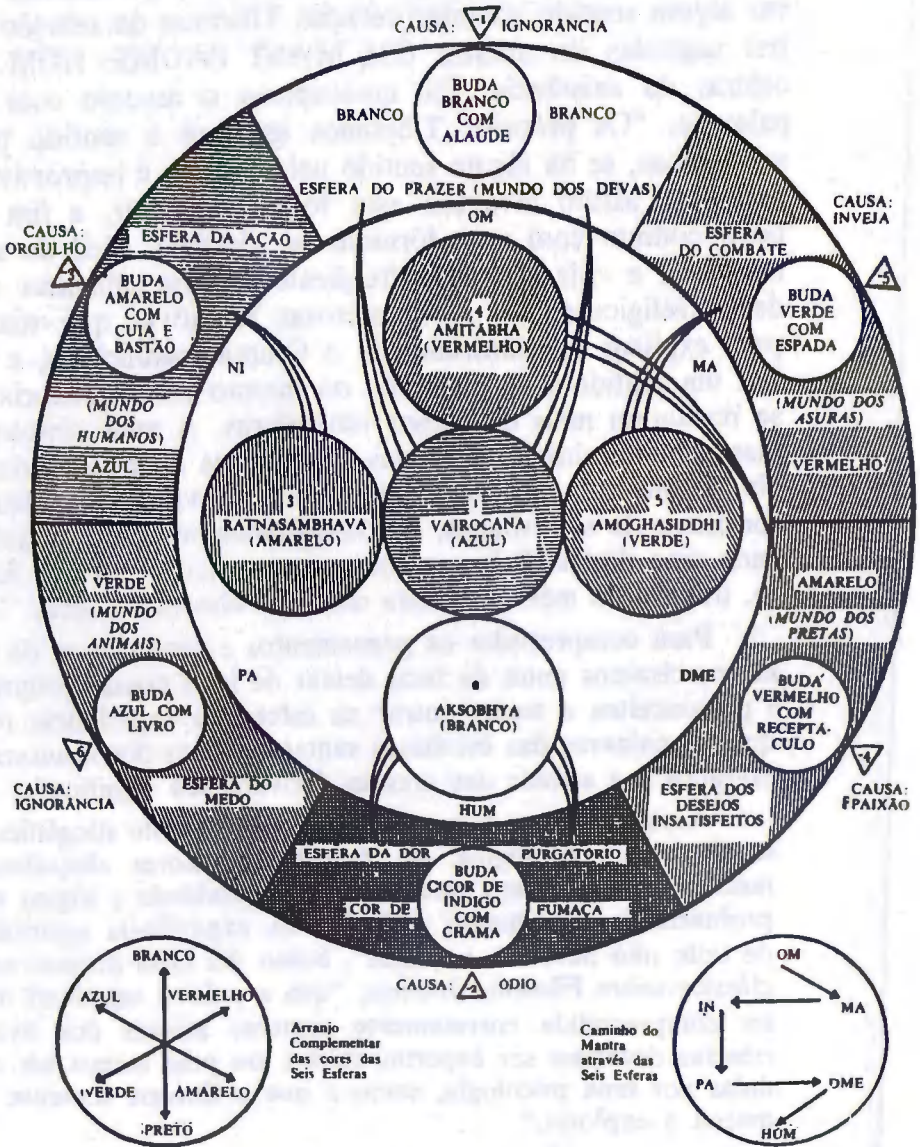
CAUSA: 1 IGNORÂNCIA

BUDA BRANCO COM ALAÚDE

BRANCO

BRANCO

ESFERA DO PRAZER (MUNDO DOS DEVAS)

OM

CAUSA: ORGULHO

3

ESFERA DA AÇÃO

BUDA AMARELO COM CUIA E BASTÃO

(MUNDO DOS HUMANOS)

AZUL

VERDE

(MUNDO DOS ANIMAIS)

BUDA AZUL COM LIVRO

6

CAUSA: IGNORÂNCIA

ESFERA DO MEDO

CAUSA: INVEJA

5

ESFERA DO COMBATE

BUDA VERDE COM ESPADA

(MUNDO DOS ASURAS)

VERMELHO

AMARELO

(MUNDO DOS PRETAS)

BUDA VERMELHO COM RECEPTÁCULO

4

CAUSA: PAIXÃO

ESFERA DOS DESEJOS INSATISFEITOS

4 AMITÂBHA (VERMELHO)

NI

MA

3 RATNASAMBHAVA (AMARELO)

1 VAIROCANA (AZUL)

5 AMOGHASIDDHI (VERDE)

PA

DME

2 AKSOBHYA (BRANCO)

HUM

ESFERA DA DOR

PURGATÓRIO

BUDA CICOR DE ÍNDIGO COM CHAMA

COR DE

FUMAÇA

CAUSA: 2 ÓDIO

BRANCO

AZUL

VERMELHO

VERDE

AMARELO

PRETO

Arranjo Complementar das cores das Seis Esferas

Caminho do Mantra através das Seis Esferas

OM

MA

IN

PA

DME

HUM